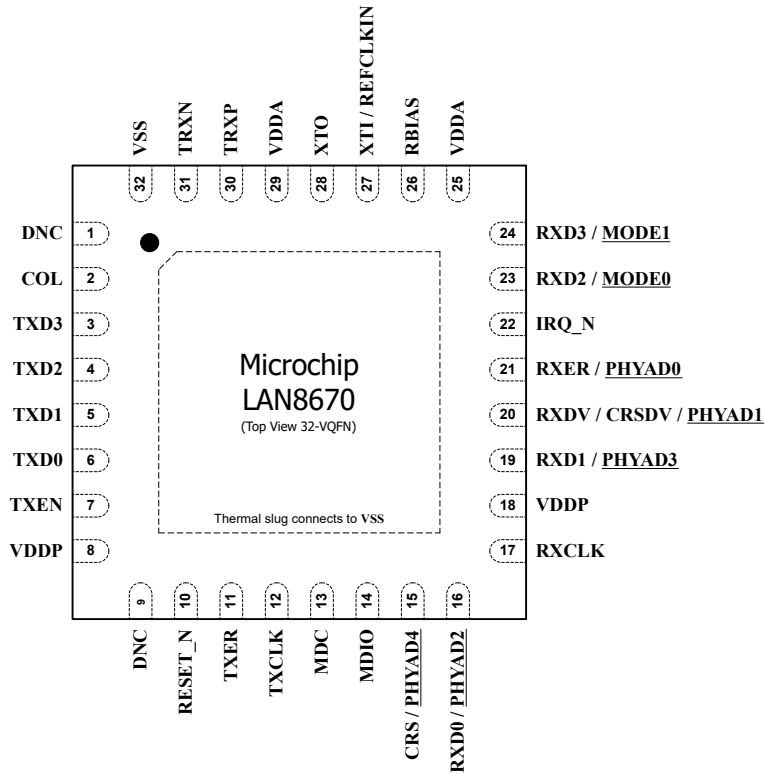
VSS 32
TRXN 31
TRXP 30
VDDA 29
XTO 28
XTI / REFCLKIN 27
RBIAS 26
VDDA 25

DNC 1
COL 2
TXD3 3
TXD2 4
TXD1 5
TXD0 6
TXEN 7
VDDP 8

24 RXD3 / MODE1
23 RXD2 / MODE0
22 IRQ_N
21 RXER / PHYAD0
20 RXDV / CRSDV / PHYAD1
19 RXD1 / PHYAD3
18 VDDP
17 RXCLK

Microchip
LAN8670
(Top View 32-VQFN)

Thermal slug connects to VSS

9 DNC
10 RESET_N
11 TXER
12 TXCLK
13 MDC
14 MDIO
15 CRS / PHYAD4
16 RXD0 / PHYAD2